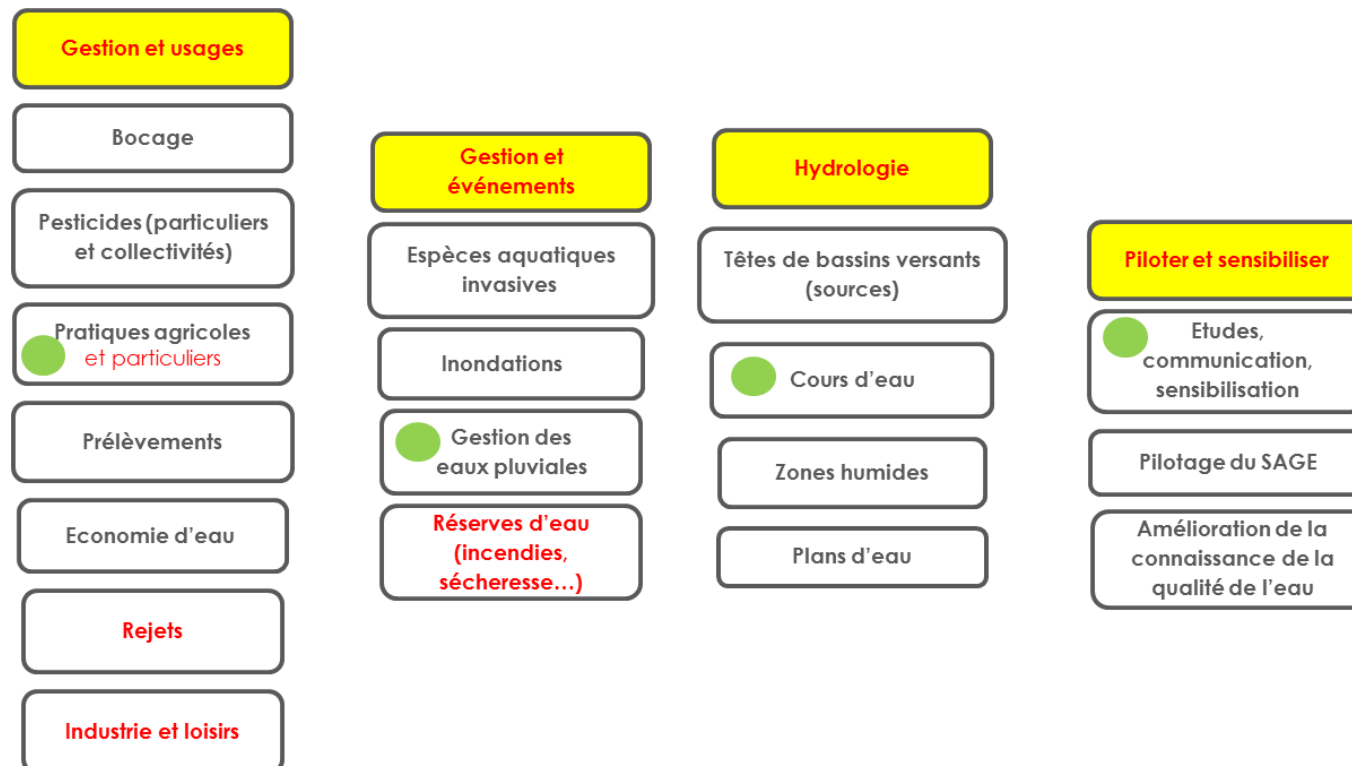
Gestion et usages

Bocage

Pesticides (particuliers et collectivités)

Pratiques agricoles et particuliers

Prélèvements

Economie d'eau

Rejets

Industrie et loisirs

Gestion et événements

Espèces aquatiques invasives

Inondations

Gestion des eaux pluviales

Réserves d'eau (incendies, sécheresse…)

Hydrologie

Têtes de bassins versants (sources)

Cours d'eau

Zones humides

Plans d'eau

Piloter et sensibiliser

Etudes, communication, sensibilisation

Pilotage du SAGE

Amélioration de la connaissance de la qualité de l'eau